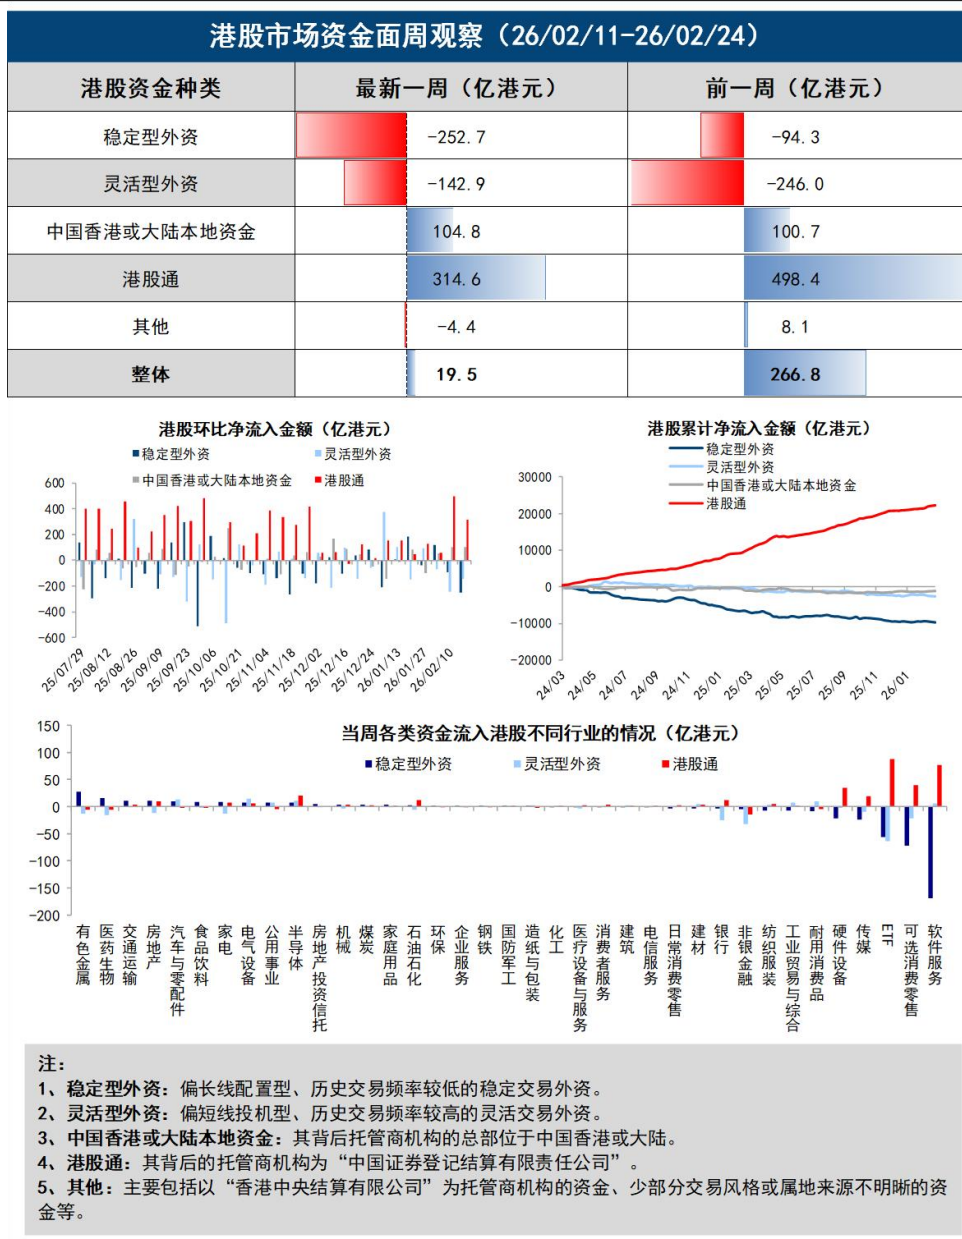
港股市场资金面周观察（26/02/11-26/02/24）

| 港股资金种类 | 最新一周（亿港元） | 前一周（亿港元） |
|---|---|---|
| 稳定型外资 | -252.7 | -94.3 |
| 灵活型外资 | -142.9 | -246.0 |
| 中国香港或大陆本地资金 | 104.8 | 100.7 |
| 港股通 | 314.6 | 498.4 |
| 其他 | -4.4 | 8.1 |
| 整体 | 19.5 | 266.8 |

港股环比净流入金额（亿港元）
稳定型外资
灵活型外资
中国香港或大陆本地资金
港股通
600
400
200
0
-200
-400
-600
25/07/29 25/08/12 25/08/26 25/09/09 25/09/23 25/10/06 25/10/21 25/11/04 25/11/18 25/12/02 25/12/16 25/12/24 26/01/13 26/01/27 26/02/10

港股累计净流入金额（亿港元）
稳定型外资
灵活型外资
中国香港或大陆本地资金
港股通
30000
20000
10000
0
-10000
-20000
24/03 24/05 24/07 24/09 24/11 25/01 25/03 25/05 25/07 25/09 25/11 26/01

当周各类资金流入港股不同行业的情况（亿港元）
稳定型外资
灵活型外资
港股通
150
100
50
0
-50
-100
-150
-200
有色金属 医药生物 交通运输 房地产 汽车与零配件 食品饮料 家电 电气设备 公用事业 半导体 房地产投资信托 机械 煤炭 家庭用品 石油石化 环保 企业服务 钢铁 国防军工 造纸与包装 化工 医疗设备与服务 消费者服务 建筑 电信服务 日常消费零售 建材 银行 非银金融 纺织服装 工业贸易与综合 耐用消费品 硬件设备 传媒 ETF 可选消费零售 软件服务

注：
1、稳定型外资：偏长线配置型、历史交易频率较低的稳定交易外资。
2、灵活型外资：偏短线投机型、历史交易频率较高的灵活交易外资。
3、中国香港或大陆本地资金：其背后托管商机构的总部位于中国香港或大陆。
4、港股通：其背后的托管商机构为“中国证券登记结算有限责任公司”。
5、其他：主要包括以“香港中央结算有限公司”为托管商机构的资金、少部分交易风格或属地来源不明晰的资金等。